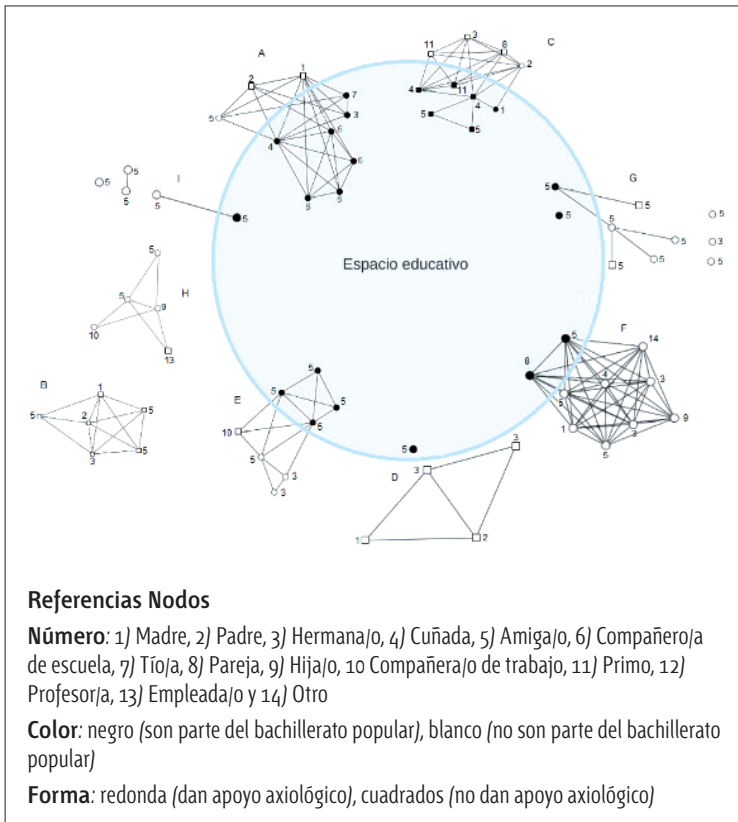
A

2 1 7 5 3 4 6 6 8 6

11 3 6 C 2 4 11 1 4 1 5 5

5 5 5 I 5

5 G 5 5 5 5 5 5 3 5 5

Espacio educativo

5 5 H 9 10 13

B 1 5 2 5 3 5

5 E 10 5 5 5 5 3 3

5 D 3 3 1 2

8 5 F 14 4 3 5 5 3 1 9 5

Referencias Nodos

Número: 1) Madre, 2) Padre, 3) Hermana/o, 4) Cuñada, 5) Amiga/o, 6) Compañero/a de escuela, 7) Tío/a, 8) Pareja, 9) Hija/o, 10 Compañera/o de trabajo, 11) Primo, 12) Profesor/a, 13) Empleada/o y 14) Otro

Color: negro (son parte del bachillerato popular), blanco (no son parte del bachillerato popular)

Forma: redonda (dan apoyo axiológico), cuadrados (no dan apoyo axiológico)